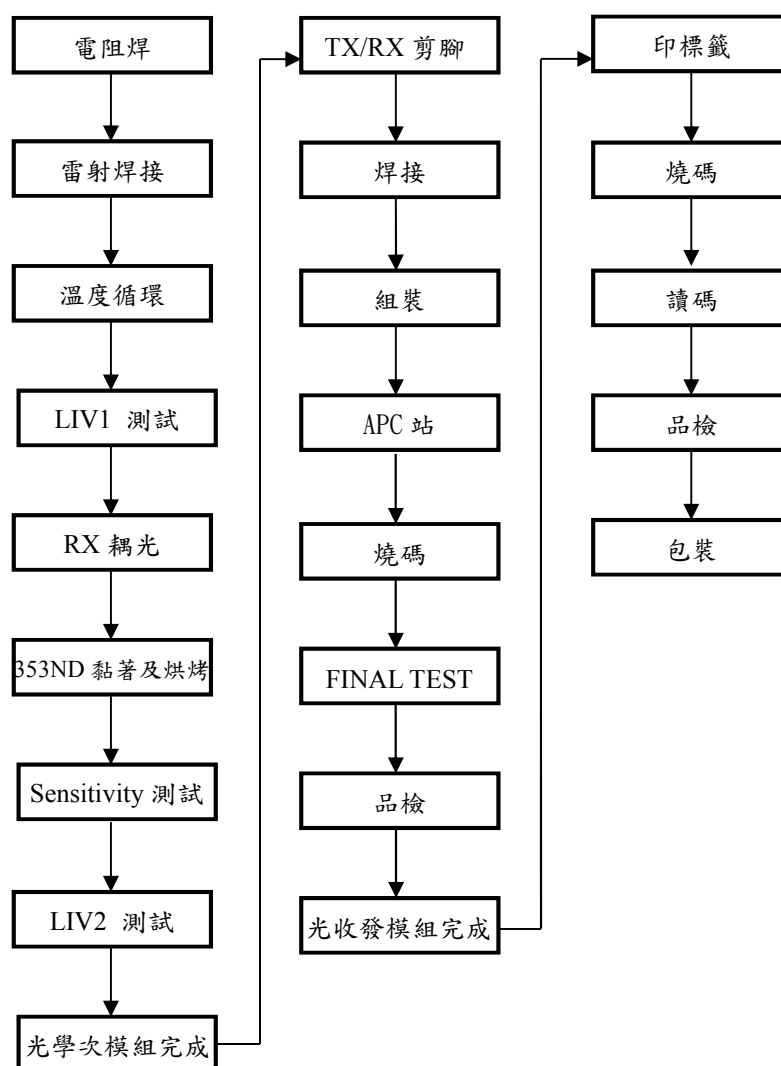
電阻焊

雷射焊接

溫度循環

LIV1 測試

RX 耦光

353ND 黏著及烘烤

Sensitivity 測試

LIV2 測試

光學次模組完成

TX/RX 剪腳

焊接

組裝

APC 站

燒碼

FINAL TEST

品檢

光收發模組完成

印標籤

燒碼

讀碼

品檢

包裝